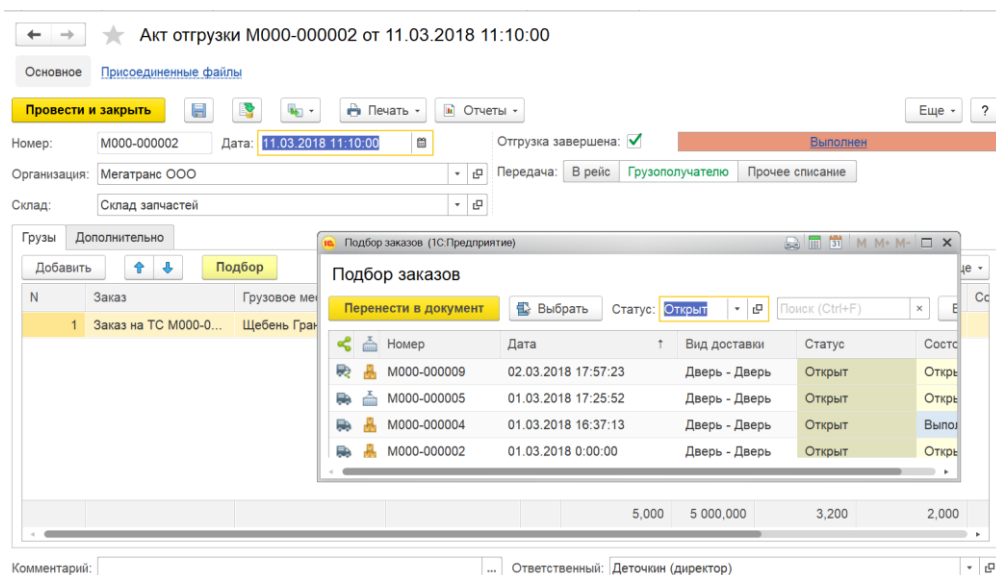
Акт отгрузки М000-000002 от 11.03.2018 11:10:00

Основное Присоединенные файлы

Провести и закрыть Печать Отчеты Еще ?

Номер: М000-000002 Дата: 11.03.2018 11:10:00

Отгрузка завершена: ✓ Выполнен

Организация: Мегатранс ООО

Передача: В рейс Грузополучателю Прочее списание

Склад: Склад запчастей

Грузы Дополнительно

Добавить Подбор

| N | Заказ | Грузовое ме |
|---|---|---|
| 1 | Заказ на ТС М000-0... | Щебень Гран |

5,000 5 000,000 3,200 2,000

Комментарий: Ответственный: Деточкин (директор)

Подбор заказов (1С:Предприятие) M M+ M-

Подбор заказов

Перенести в документ Выбрать Статус: Открыт Поиск (Ctrl+F)

| Номер | Дата | Вид доставки | Статус | Сост |
|---|---|---|---|---|
| М000-000009 | 02.03.2018 17:57:23 | Дверь - Дверь | Открыт | Откр |
| М000-000005 | 01.03.2018 17:25:52 | Дверь - Дверь | Открыт | Откр |
| М000-000004 | 01.03.2018 16:37:13 | Дверь - Дверь | Открыт | Выпол |
| М000-000002 | 01.03.2018 0:00:00 | Дверь - Дверь | Открыт | Откр |